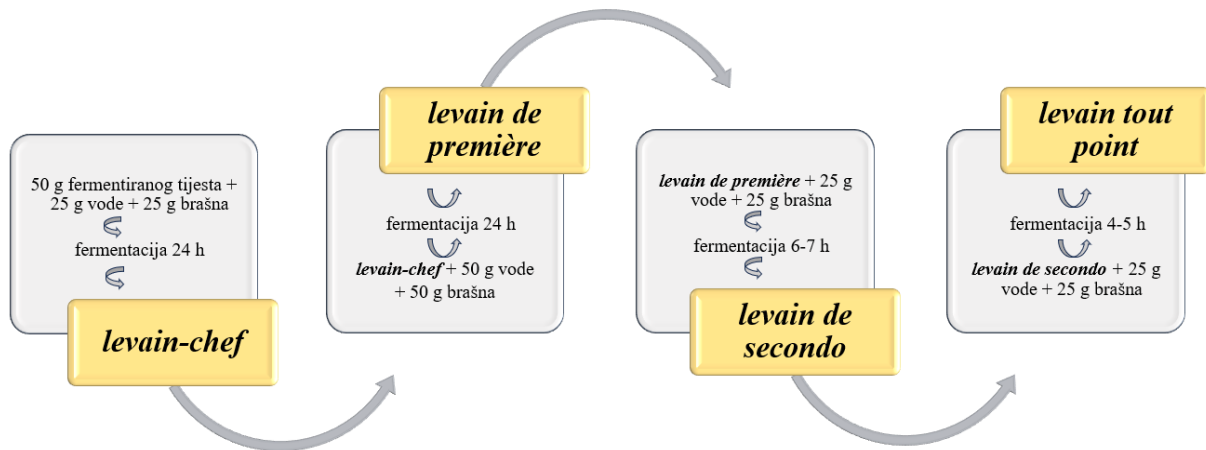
50 g fermentiranog tijesta + 25 g vode + 25 g brašna

fermentacija 24 h

levain-chef

levain de première

fermentacija 24 h

levain-chef + 50 g vode + 50 g brašna

levain de première + 25 g vode + 25 g brašna

fermentacija 6-7 h

levain de secondo

levain tout point

fermentacija 4-5 h

levain de secondo + 25 g vode + 25 g brašna